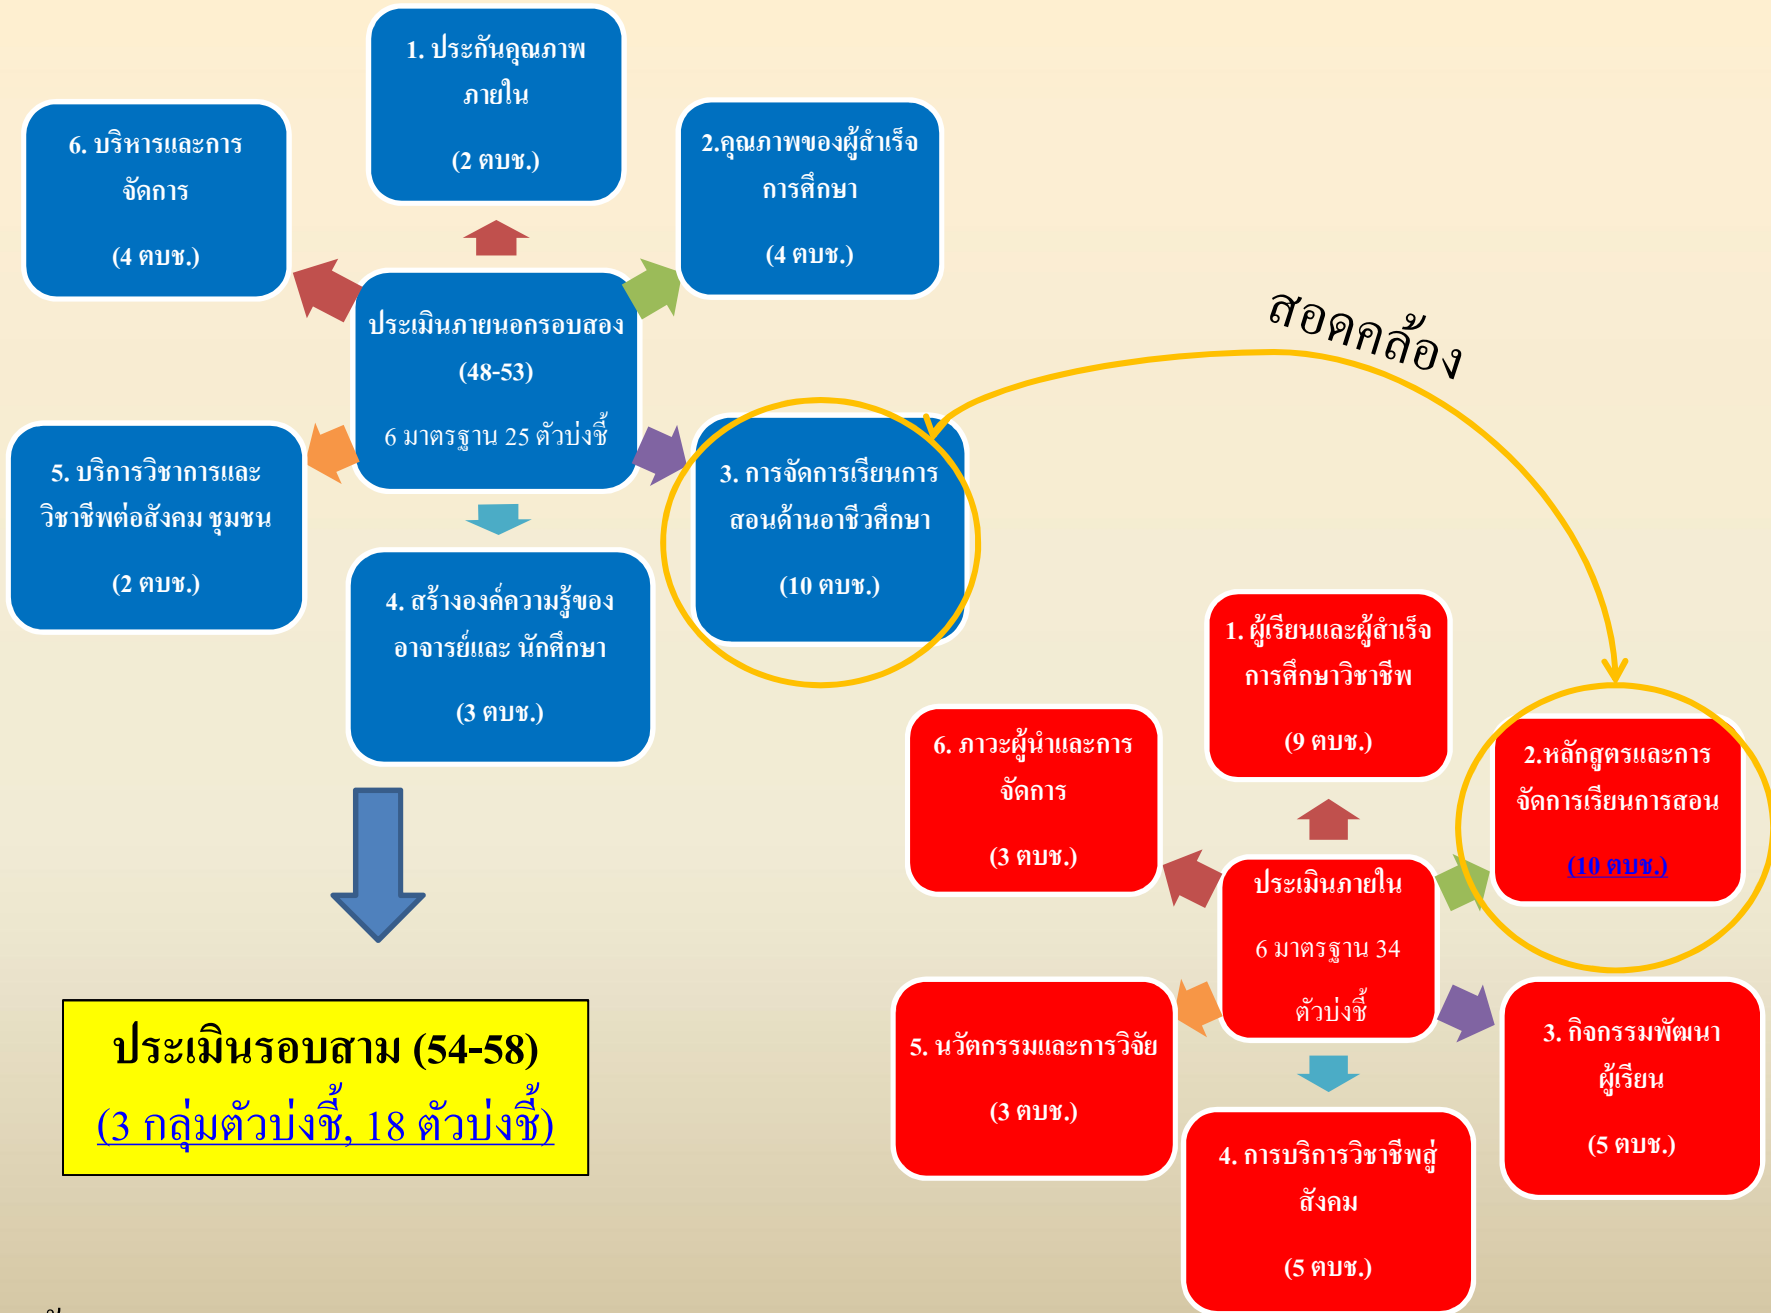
1. ประกันคุณภาพภายใน

(2 ตบช.)

6. บริหารและการจัดการ

(4 ตบช.)

2.คุณภาพของผู้สำเร็จการศึกษา

(4 ตบช.)

ประเมินภายนอกรอบสอง

(48-53)

6 มาตรฐาน 25 ตัวบ่งชี้

สอดคล้อง

5. บริการวิชาการและวิชาชีพต่อสังคม ชุมชน

(2 ตบช.)

3. การจัดการเรียนการสอนด้านอาชีวศึกษา

(10 ตบช.)

4. สร้างองค์ความรู้ของอาจารย์และ นักศึกษา

(3 ตบช.)

1. ผู้เรียนและผู้สำเร็จการศึกษาวิชาชีพ

(9 ตบช.)

6. ภาวะผู้นำและการจัดการ

(3 ตบช.)

2.หลักสูตรและการจัดการเรียนการสอน

(10 ตบช.)

ประเมินภายใน

6 มาตรฐาน 34

ตัวบ่งชี้

ประเมินรอบสาม (54-58)

(3 กลุ่มตัวบ่งชี้, 18 ตัวบ่งชี้)

5. นวัตกรรมและการวิจัย

(3 ตบช.)

3. กิจกรรมพัฒนาผู้เรียน

(5 ตบช.)

4. การบริการวิชาชีพสู่สังคม

(5 ตบช.)